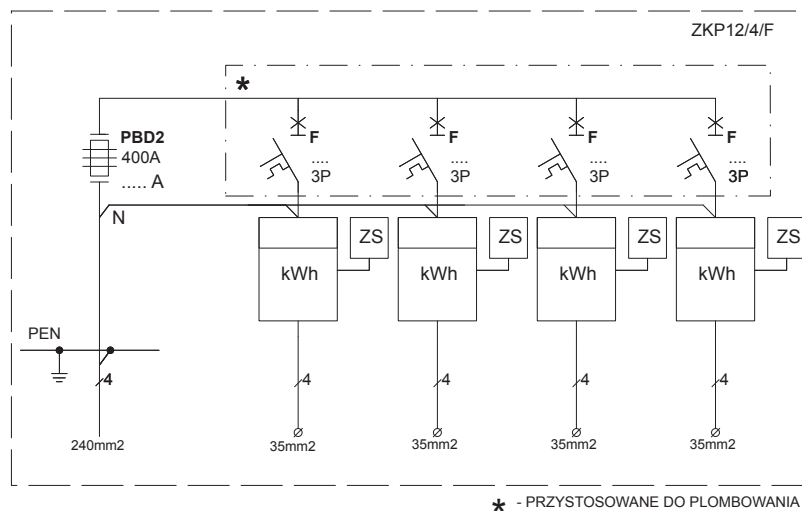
ZKP12/4/F

*

F
....
3P

F
....
3P

F
....
3P

F
....
3P

PBD2
400A
..... A

N

ZS
kWh

ZS
kWh

ZS
kWh

ZS
kWh

PEN

4

4

4

4

4

240mm2

35mm2

35mm2

35mm2

35mm2

* - PRZYSTOSOWANE DO PLOMBOWANIA